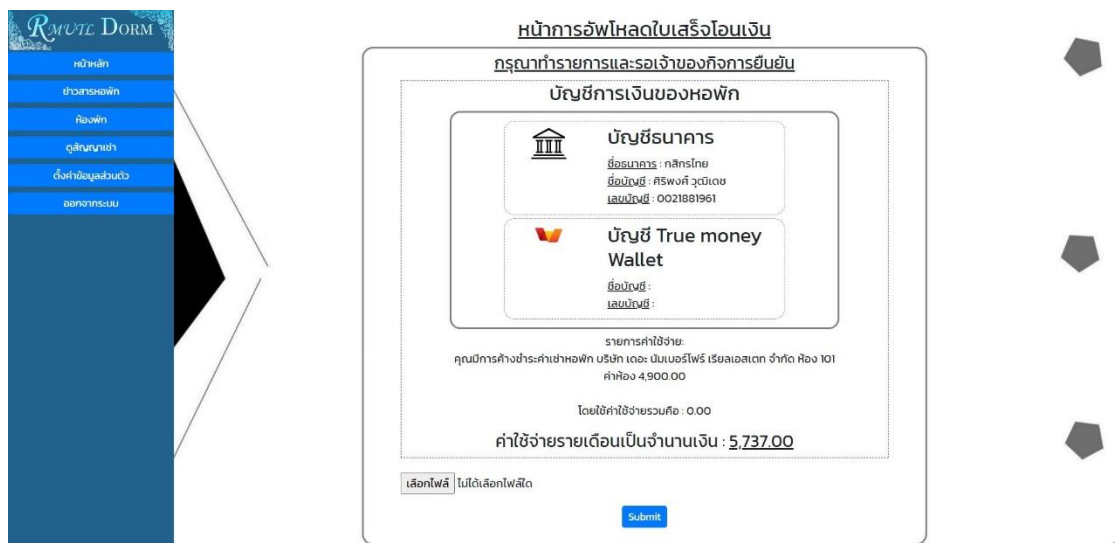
RMUTL DORM

หน้าหลัก
ข่าวสารหอพัก
ห้องพัก
ดูสัญญาเช่า
ตั้งค่าข้อมูลส่วนตัว
ออกจากระบบ

หน้าการอัพโหลดใบเสร็จโอนเงิน

กรุณาทำรายการและรอเจ้าของกิจการยืนยัน

บัญชีการเงินของหอพัก

บัญชีธนาคาร
ชื่อธนาคาร : กสิกรไทย
ชื่อบัญชี : ศิริพงศ์ วุฒิเดช
เลขบัญชี : 0021881961

บัญชี True money Wallet
ชื่อบัญชี :
เลขบัญชี :

รายการค่าใช้จ่าย:
คุณมีการค้างชำระค่าเช่าหอพัก บริษัท เดอะ นัมเบอร์ไฟร์ เรียลเอสเตท จำกัด ห้อง 101
ค่าห้อง 4,900.00

โดยใช้ค่าใช้จ่ายรวมคือ : 0.00

ค่าใช้จ่ายรายเดือนเป็นจำนวนเงิน : 5,737.00

เลือกไฟล์ ไม่ได้เลือกไฟล์ใด

Submit